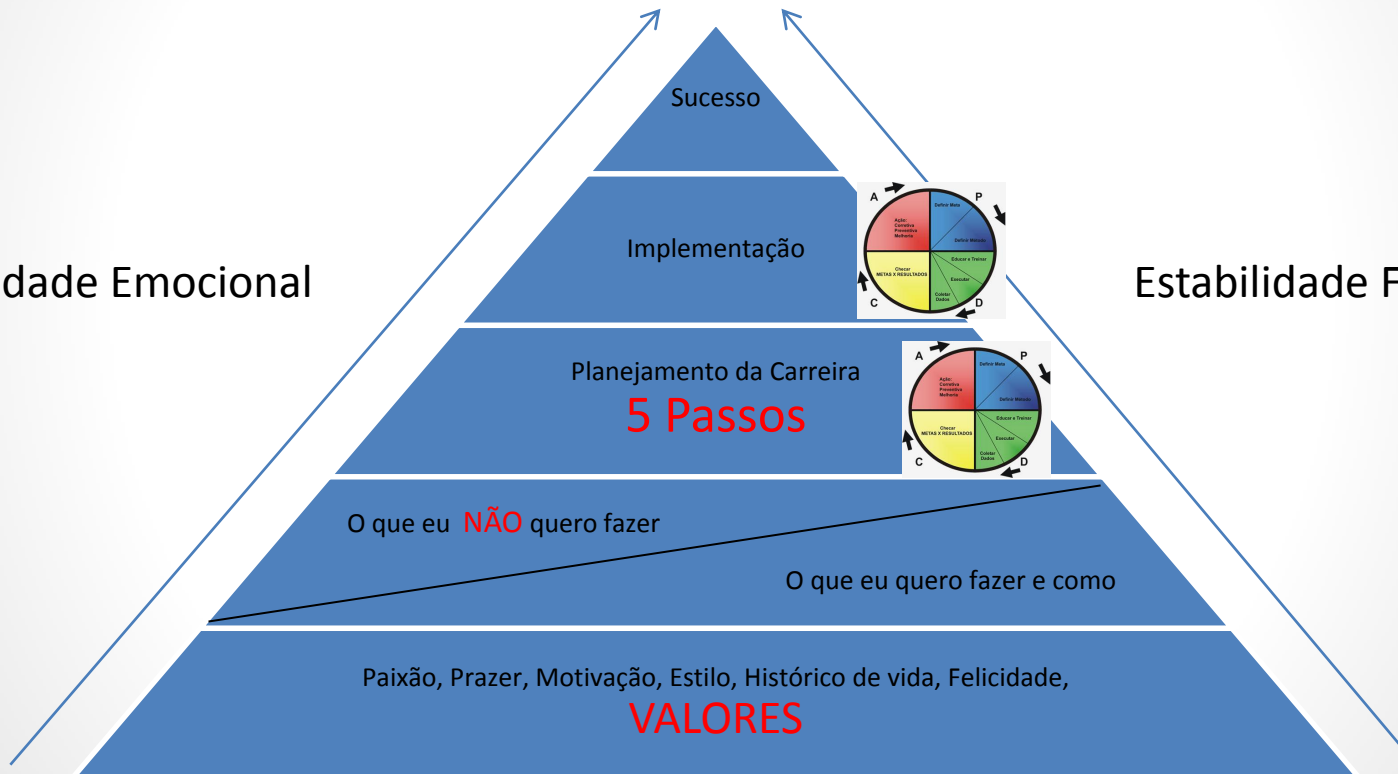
dade Emocional

Estabilidade F

Sucesso

Implementação

A
P
Ação: Corretiva Preventiva Melhoria
Definir Meta
Definir Método
Checar METAS X RESULTADOS
Educar e Treinar
Executar
Coletar Dados
C
D

Planejamento da Carreira
5 Passos

A
P
Ação: Corretiva Preventiva Melhoria
Definir Meta
Definir Método
Checar METAS X RESULTADOS
Educar e Treinar
Executar
Coletar Dados
C
D

O que eu NÃO quero fazer

O que eu quero fazer e como

Paixão, Prazer, Motivação, Estilo, Histórico de vida, Felicidade,
VALORES